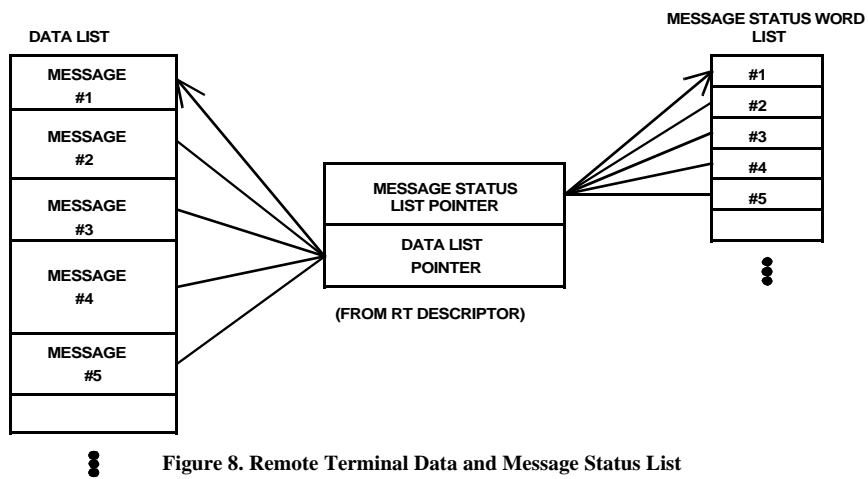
DATA LIST

MESSAGE #1

MESSAGE #2

MESSAGE #3

MESSAGE #4

MESSAGE #5

MESSAGE STATUS LIST POINTER

DATA LIST POINTER

(FROM RT DESCRIPTOR)

MESSAGE STATUS WORD LIST

#1

#2

#3

#4

#5

Figure 8. Remote Terminal Data and Message Status List